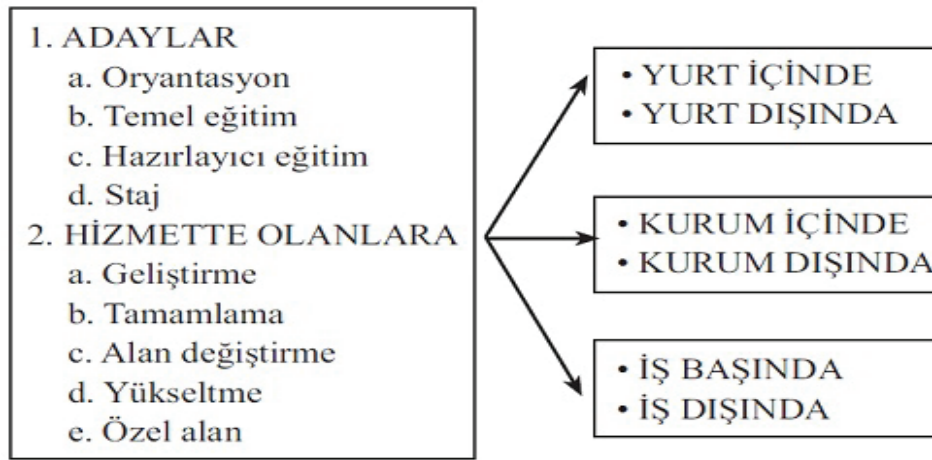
1. ADAYLAR
a. Oryantasyon
b. Temel eğitim
c. Hazırlayıcı eğitim
d. Staj
2. HİZMETTE OLANLARA
a. Geliştirme
b. Tamamlama
c. Alan değiştirme
d. Yükseltme
e. Özel alan

• YURT İÇİNDE
• YURT DIŞINDA

• KURUM İÇİNDE
• KURUM DIŞINDA

• İŞ BAŞINDA
• İŞ DIŞINDA